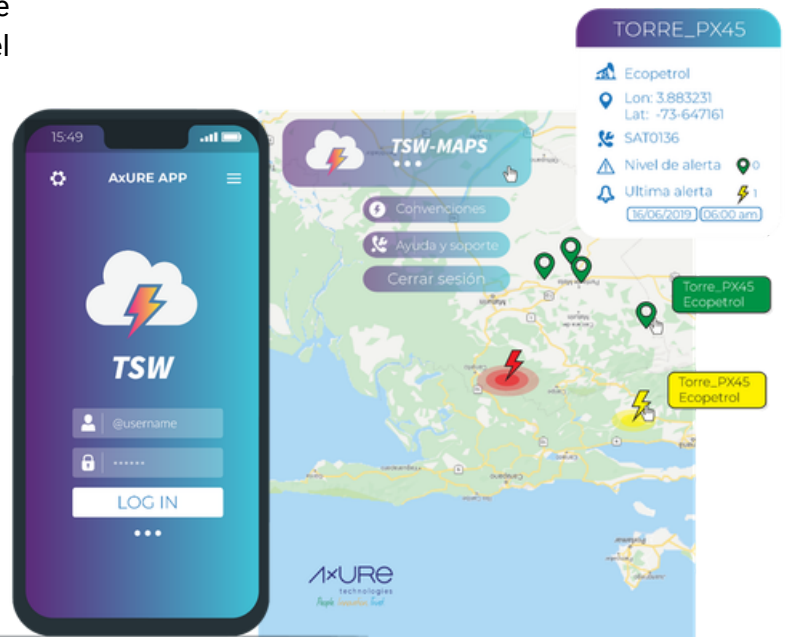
e
el

TORRE_PX45

Ecopetrol

Lon: 3.883231
Lat: -73-647161

SAT0136

Nivel de alerta 0

Ultima alerta 1

16/06/2019 06:00 am

15:49

AxURE APP

TSW

@username

••••••

LOG IN

TSW-MAPS

Convenciones

Ayuda y soporte

Cerrar sesión

Torre_PX45
Ecopetrol

Torre_PX45
Ecopetrol

AxURe
technologies
People Innovation Trust